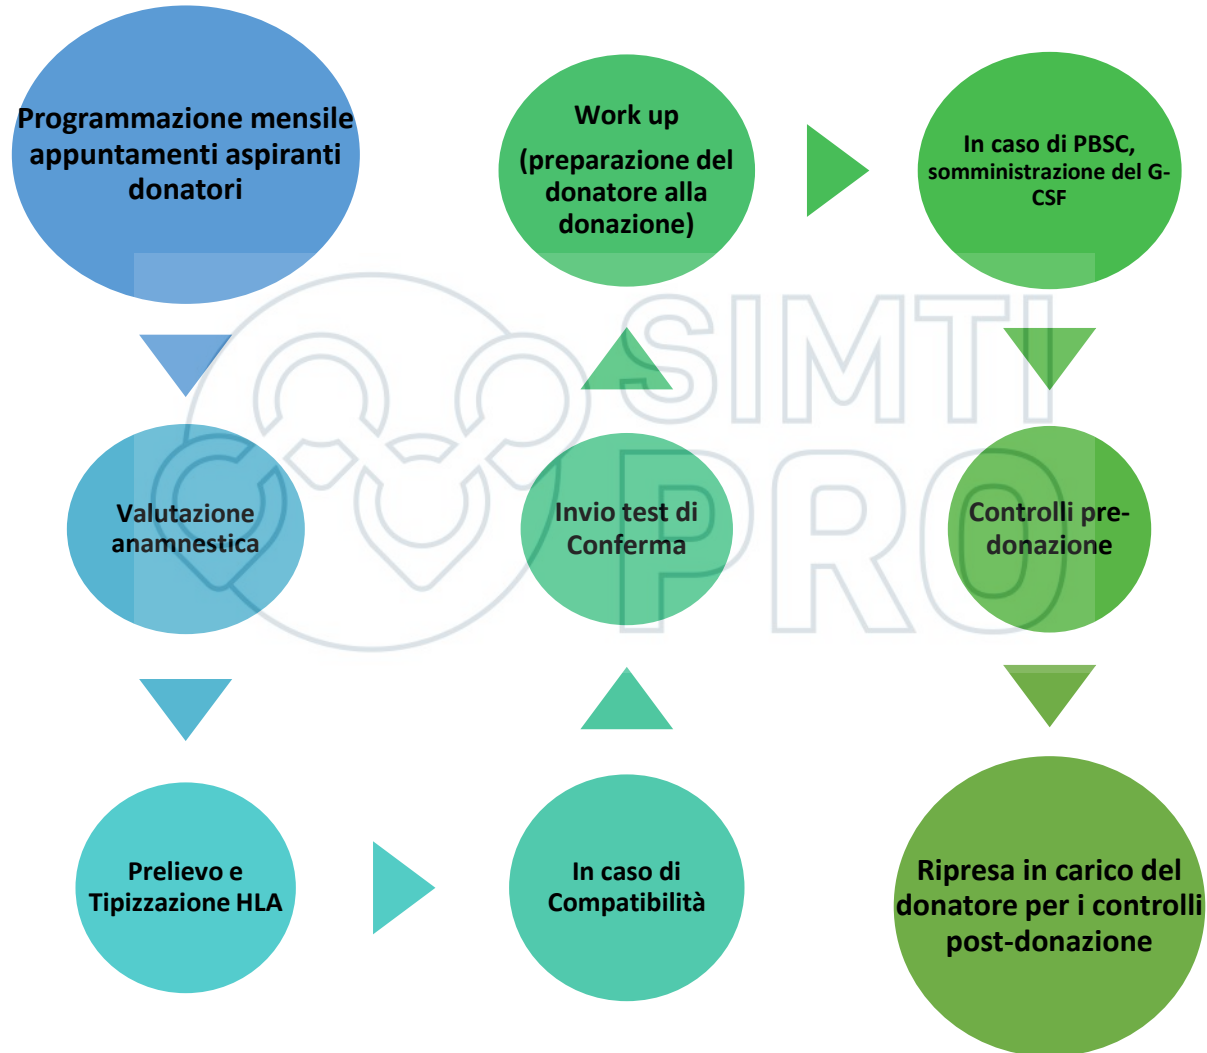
Programmazione mensile appuntamenti aspiranti donatori

Valutazione anamnestica

Prelievo e Tipizzazione HLA

In caso di Compatibilità

Invio test di Conferma

Work up
(preparazione del donatore alla donazione)

In caso di PBSC, somministrazione del G-CSF

Controlli pre-donazione

Ripresa in carico del donatore per i controlli post-donazione

SIMTI PRO